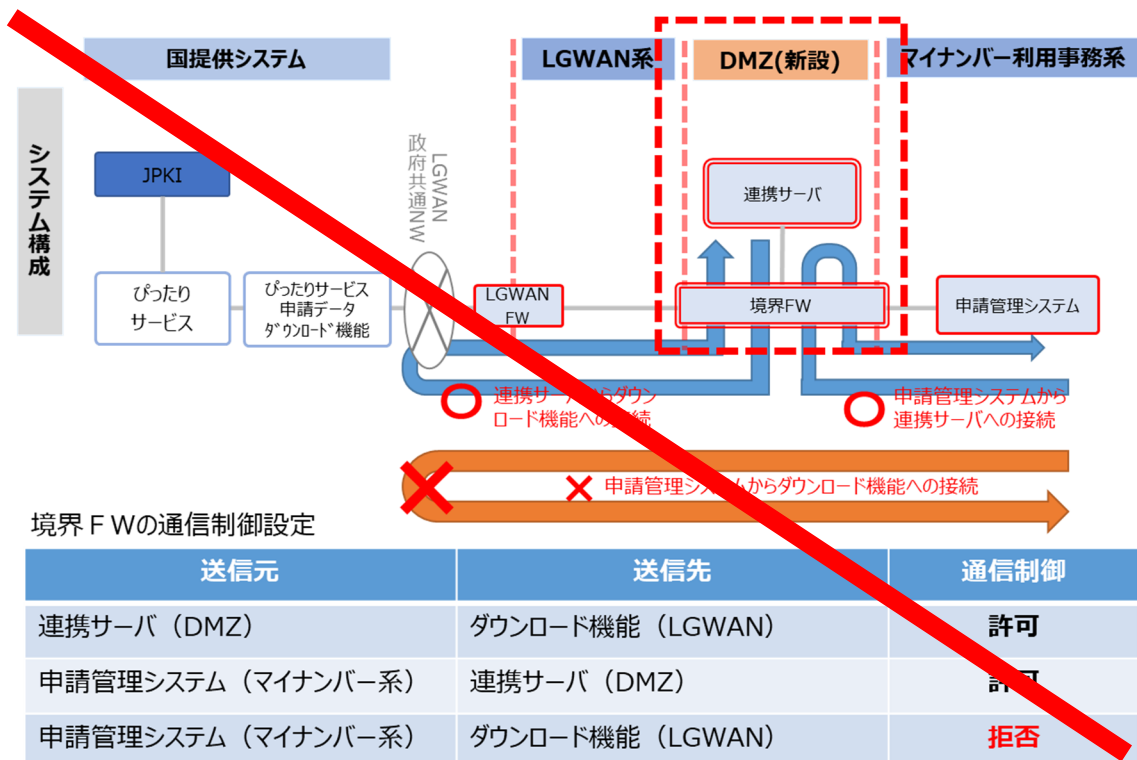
国提供システム

LGWAN系

DMZ(新設)

マイナンバー利用事務系

システム構成

JPKI

LGWAN政府共通NW

連携サーバ

ぴったりサービス

ぴったりサービス申請データダウンロード機能

LGWAN FW

境界FW

申請管理システム

○ 連携サーバからダウンロード機能への接続

○ 申請管理システムから連携サーバへの接続

× 申請管理システムからダウンロード機能への接続

境界ＦＷの通信制御設定

| 送信元 | 送信先 | 通信制御 |
|---|---|---|
| 連携サーバ（DMZ） | ダウンロード機能（LGWAN） | 許可 |
| 申請管理システム（マイナンバー系） | 連携サーバ（DMZ） | 許可 |
| 申請管理システム（マイナンバー系） | ダウンロード機能（LGWAN） | 拒否 |